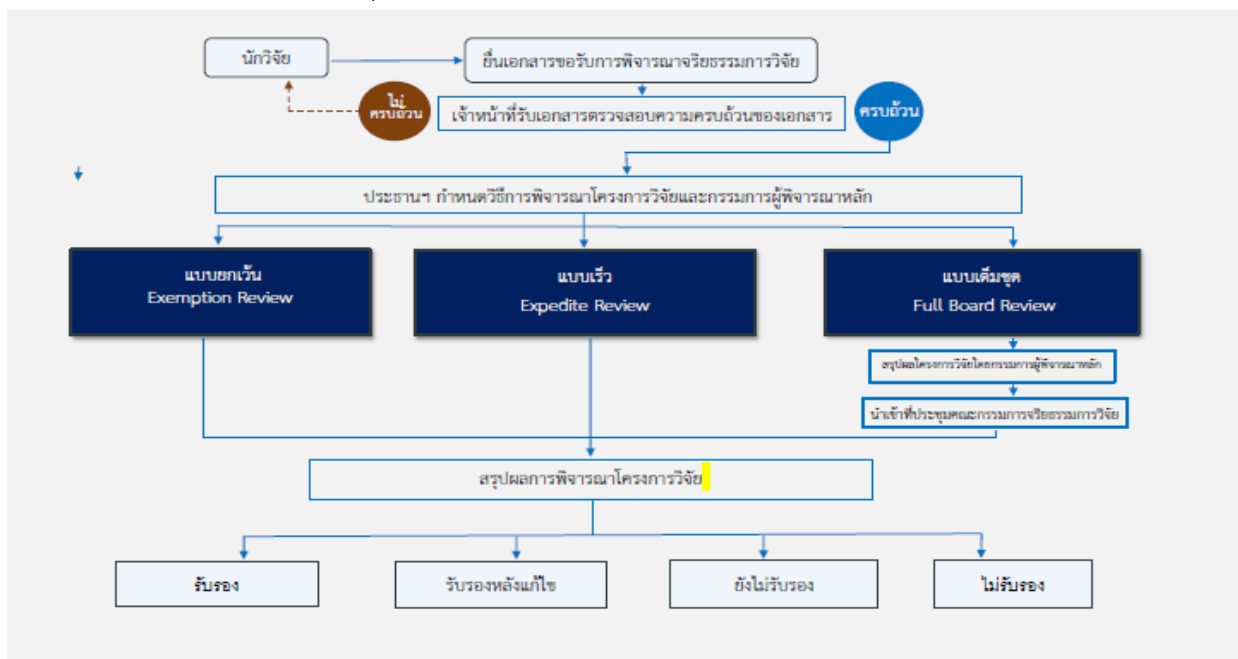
นักวิจัย

ยื่นเอกสารขอรับการพิจารณาจริยธรรมการวิจัย

ไม่ครบถ้วน

เจ้าหน้าที่รับเอกสารตรวจสอบความครบถ้วนของเอกสาร

ครบถ้วน

ประธานฯ กำหนดวิธีการพิจารณาโครงการวิจัยและกรรมการผู้พิจารณาหลัก

แบบยกเว้น
Exemption Review

แบบเร็ว
Expedite Review

แบบเต็มชุด
Full Board Review

สรุปผลโครงการวิจัยโดยกรรมการผู้พิจารณาหลัก

นำเข้าที่ประชุมคณะกรรมการจริยธรรมการวิจัย

สรุปผลการพิจารณาโครงการวิจัย

รับรอง

รับรองหลังแก้ไข

ยังไม่รับรอง

ไม่รับรอง